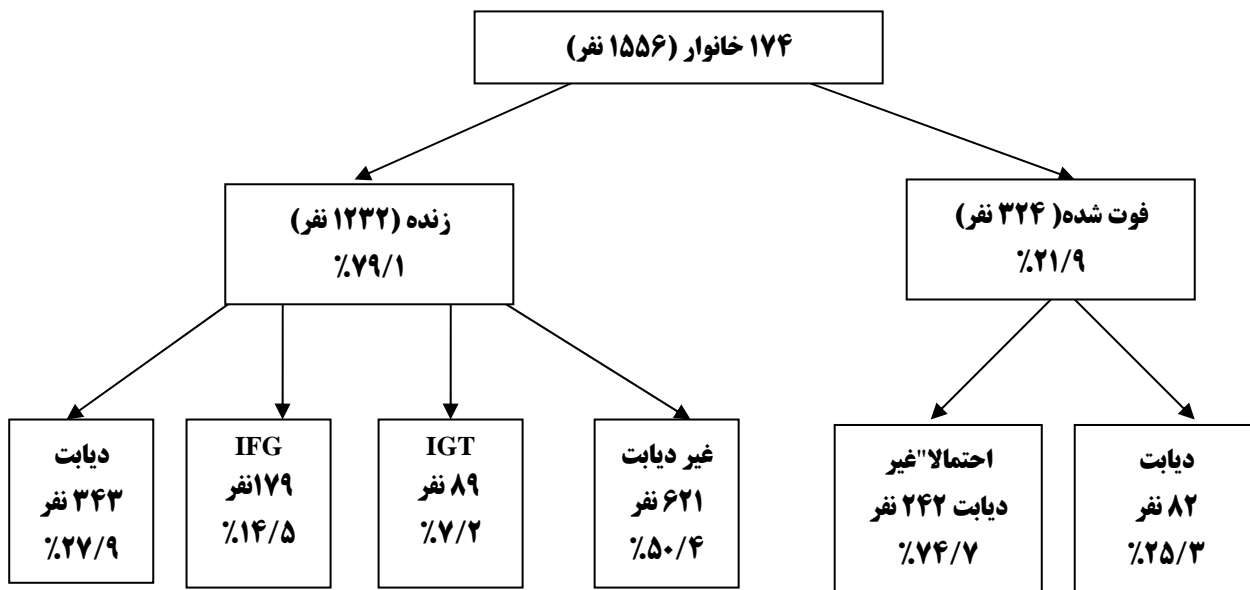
۱۷۴ خانوار (۱۵۵۶ نفر)

زنده (۱۲۳۲ نفر)
٪۷۹/۱

فوت شده( ۳۲۴ نفر)
٪۲۱/۹

دیابت
۳۴۳ نفر
٪۲۷/۹

IFG
۱۷۹نفر
٪۱۴/۵

IGT
۸۹ نفر
٪۷/۲

غیر دیابت
۶۲۱ نفر
٪۵۰/۴

احتمالا"غیر
دیابت ۲۴۲ نفر
٪۷۴/۷

دیابت
۸۲ نفر
٪۲۵/۳